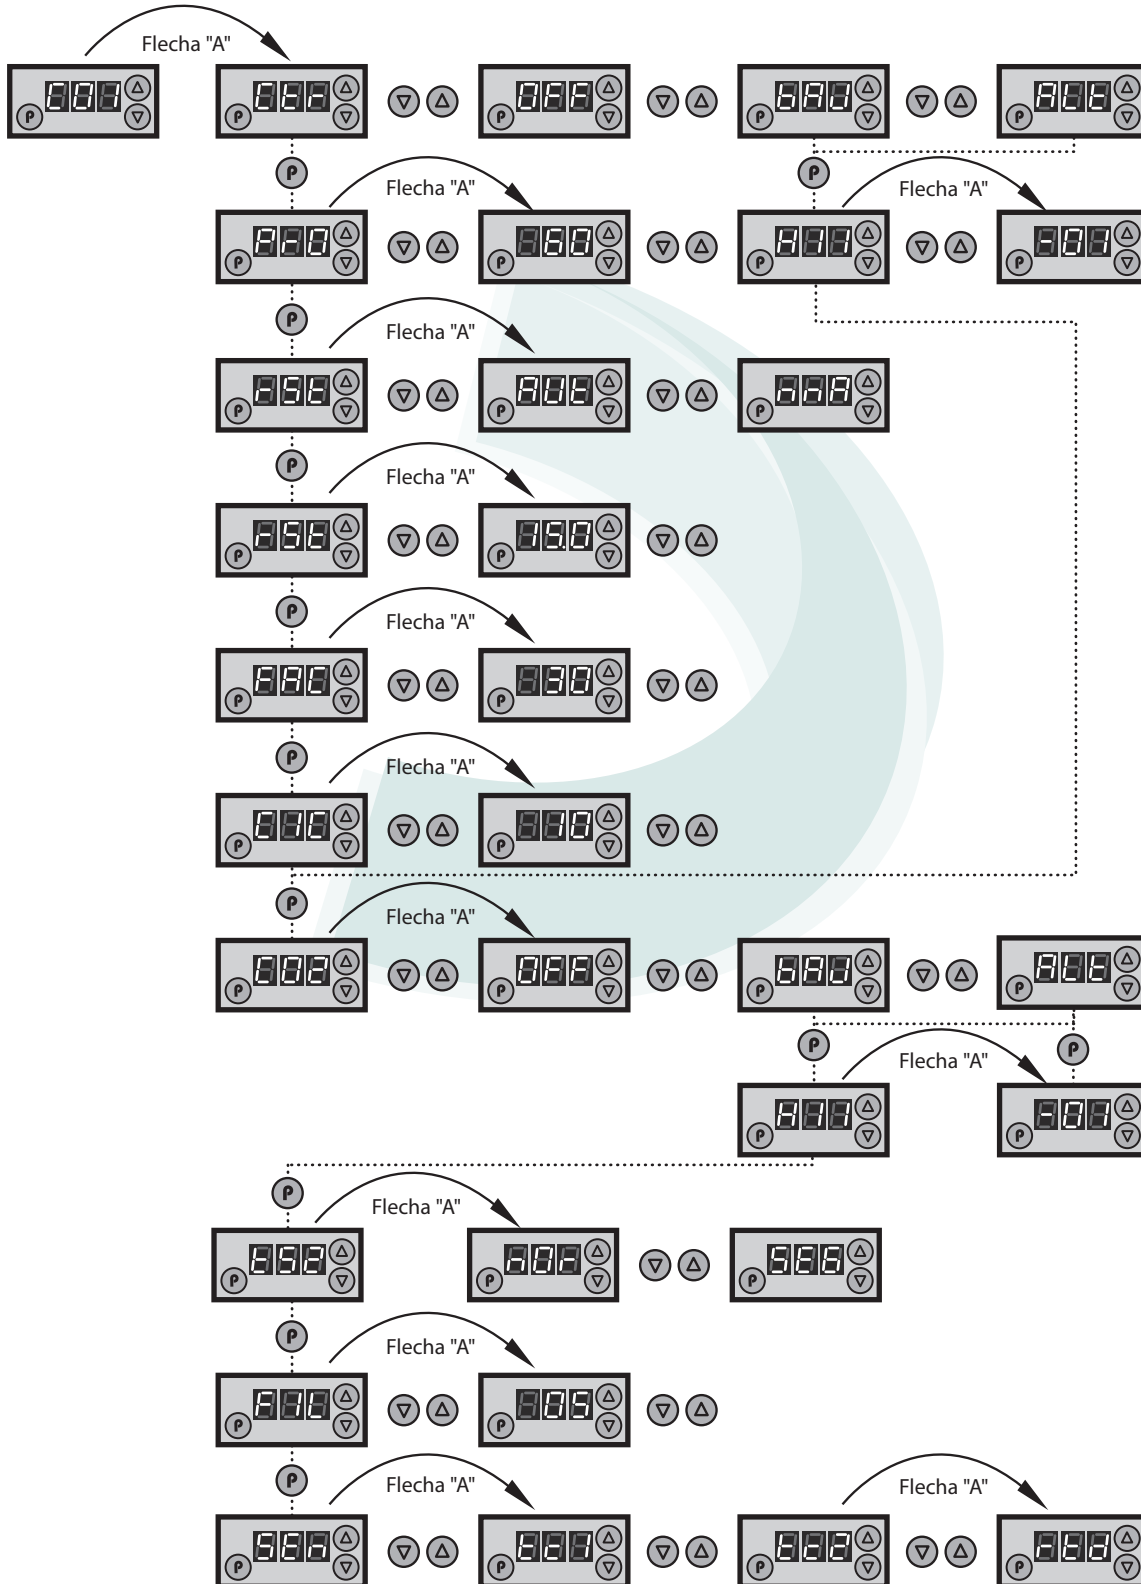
Flecha "A"
C01
Ctr
OFF
bAU
ALt
P
P
Flecha "A"
Ar0
60
H11
-01
P
Flecha "A"
ASt
AUt
nnA
P
Flecha "A"
rSt
150
P
Flecha "A"
FAC
30
P
Flecha "A"
C1C
10
P
Flecha "A"
C02
OFF
bAU
ALt
P
P
Flecha "A"
H11
-01
P
Flecha "A"
tS2
nOr
SEC
P
Flecha "A"
A1L
05
P
Flecha "A"
Flecha "A"
StH
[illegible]
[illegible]
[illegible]